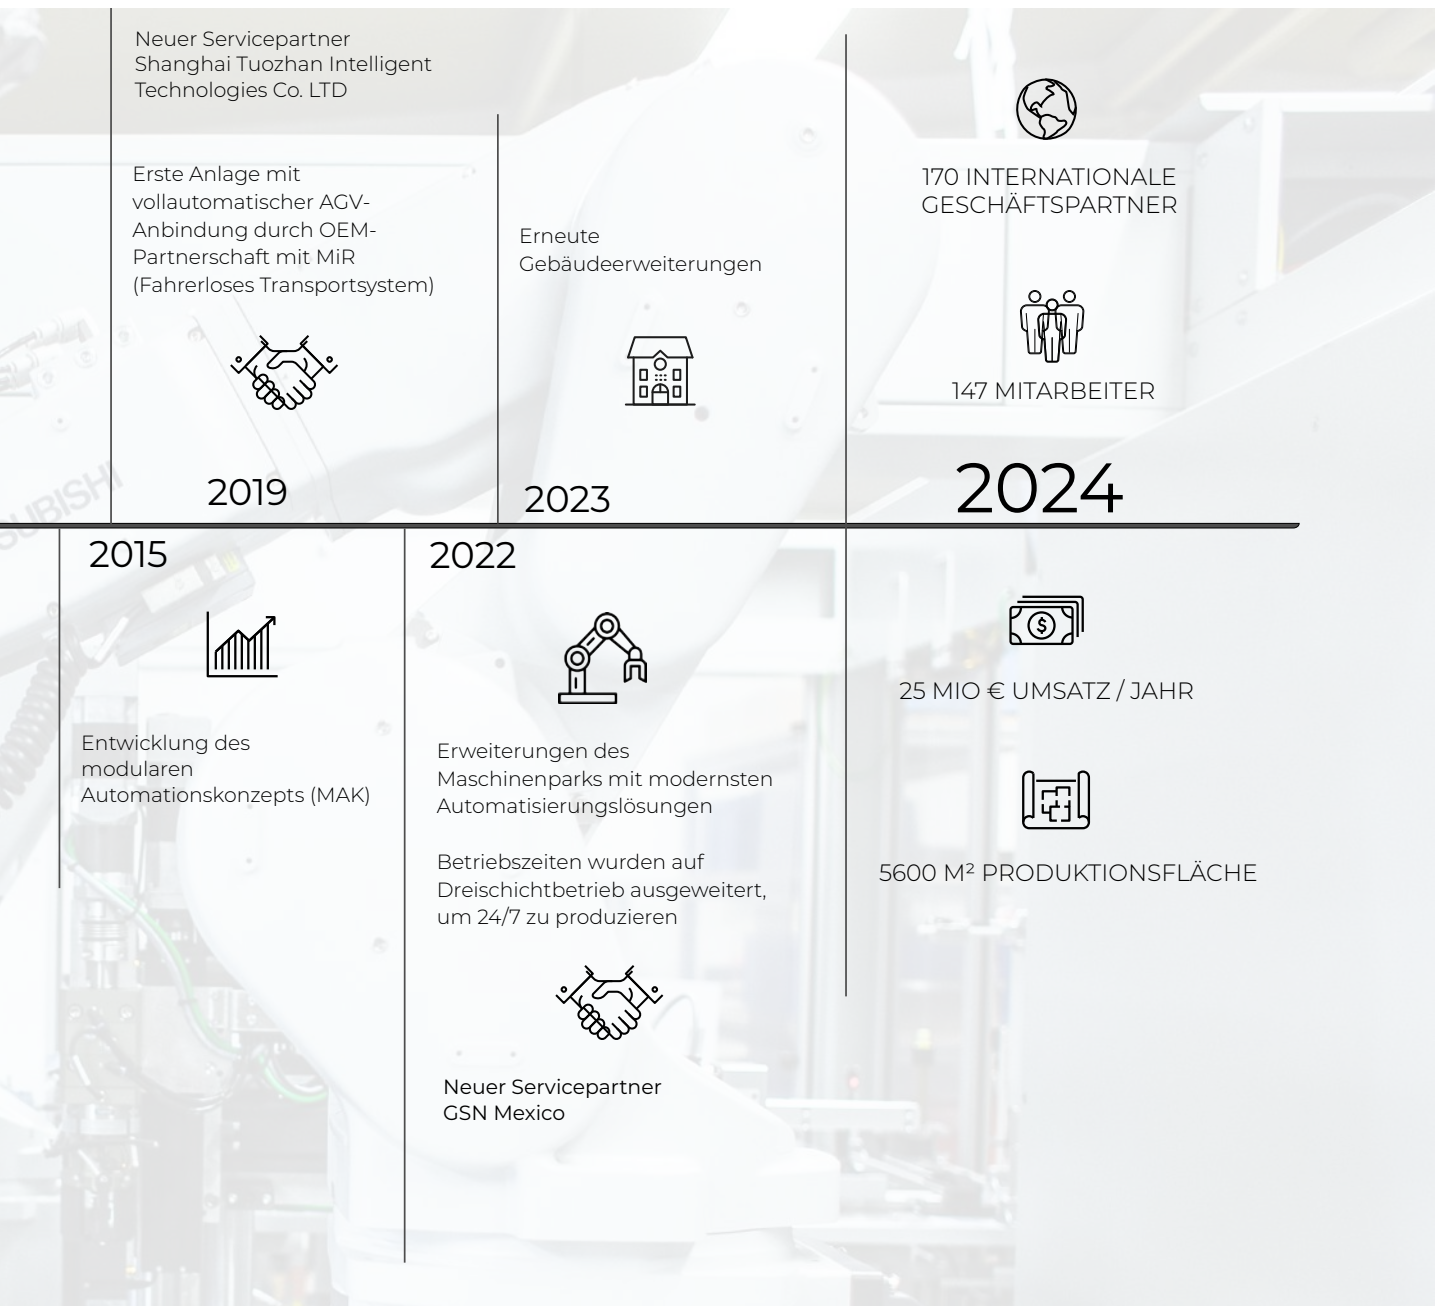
Neuer Servicepartner Shanghai Tuozhan Intelligent Technologies Co. LTD

Erste Anlage mit vollautomatischer AGV-Anbindung durch OEM-Partnerschaft mit MiR (Fahrerloses Transportsystem)

2019

Erneute Gebäudeerweiterungen

2023

170 INTERNATIONALE GESCHÄFTSPARTNER

147 MITARBEITER

2024

2015

Entwicklung des modularen Automationskonzepts (MAK)

2022

Erweiterungen des Maschinenparks mit modernsten Automatisierungslösungen

Betriebszeiten wurden auf Dreischichtbetrieb ausgeweitert, um 24/7 zu produzieren

Neuer Servicepartner GSN Mexico

25 MIO € UMSATZ / JAHR

5600 M² PRODUKTIONSFLÄCHE